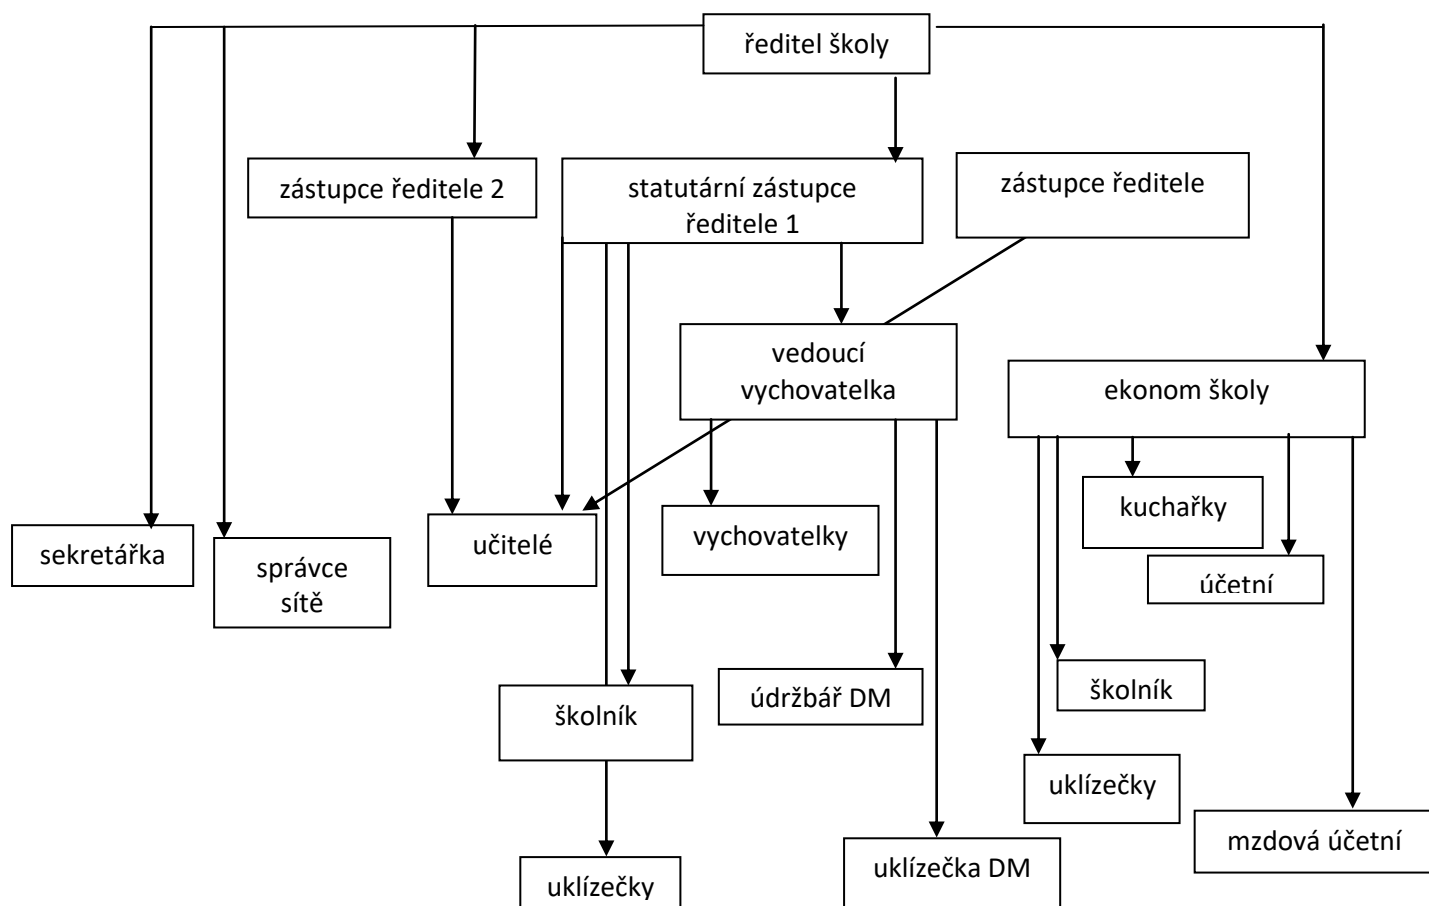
ředitel školy

zástupce ředitele 2

statutární zástupce ředitele 1

zástupce ředitele

vedoucí vychovatelka

ekonom školy

kuchařky

účetní

sekretářka

správce sítě

učitelé

vychovatelky

školník

údržbář DM

školník

uklízečky

uklízečky

uklízečka DM

mzdová účetní